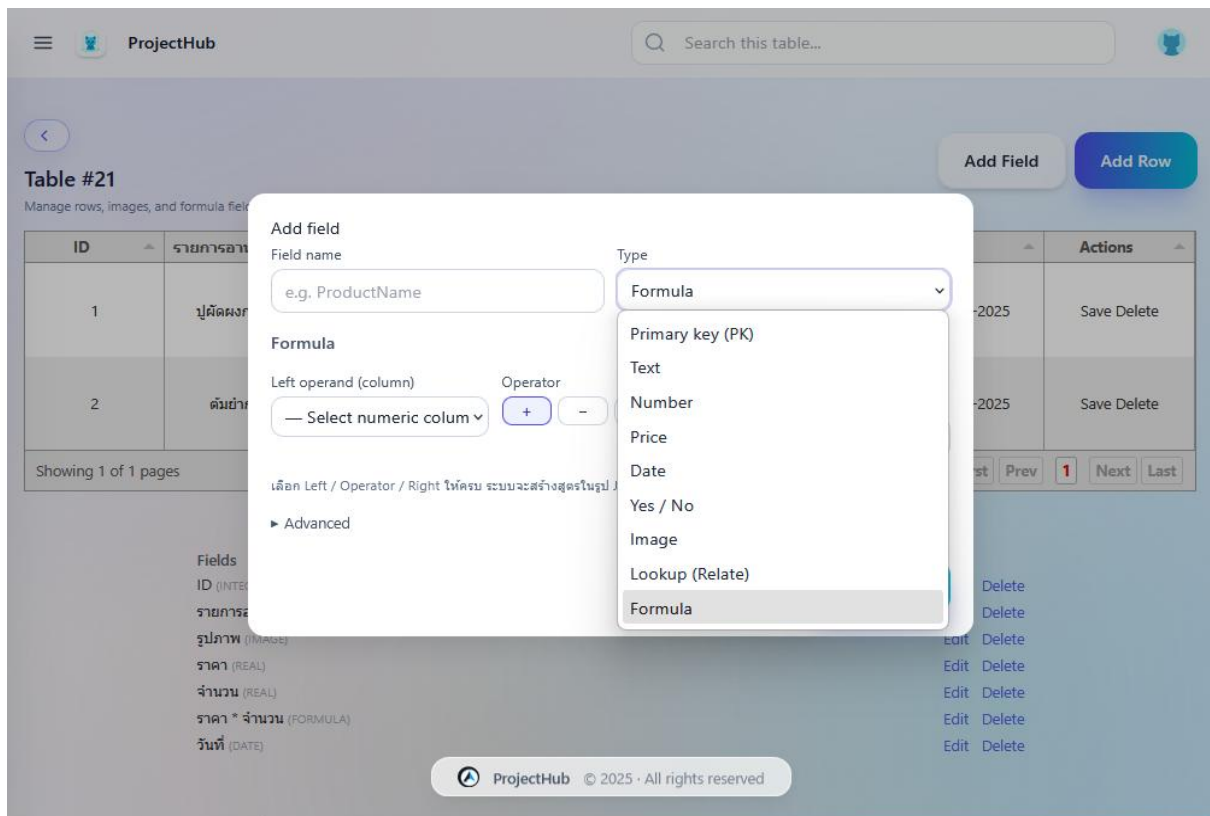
ProjectHub

Search this table...

Table #21

Manage rows, images, and formula fiel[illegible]

Add Field

Add Row

| ID | รายการอา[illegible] | | Actions |
|---|---|---|---|
| 1 | ปูผัดผงก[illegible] | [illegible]-2025 | Save Delete |
| 2 | ต้มยำก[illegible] | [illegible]-2025 | Save Delete |

Showing 1 of 1 pages

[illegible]st Prev 1 Next Last

Add field

Field name

e.g. ProductName

Type

Formula

Formula

Left operand (column)

Operator

— Select numeric colum

+

−

เลือก Left / Operator / Right ให้ครบ ระบบจะสร้างสูตรในรูป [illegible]

► Advanced

Primary key (PK)

Text

Number

Price

Date

Yes / No

Image

Lookup (Relate)

Formula

Fields

ID (INTE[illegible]

รายการ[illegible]

รูปภาพ (IMAGE)

ราคา (REAL)

จำนวน (REAL)

ราคา * จำนวน (FORMULA)

วันที่ (DATE)

Delete

Delete

Edit Delete

Edit Delete

Edit Delete

Edit Delete

Edit Delete

ProjectHub © 2025 · All rights reserved